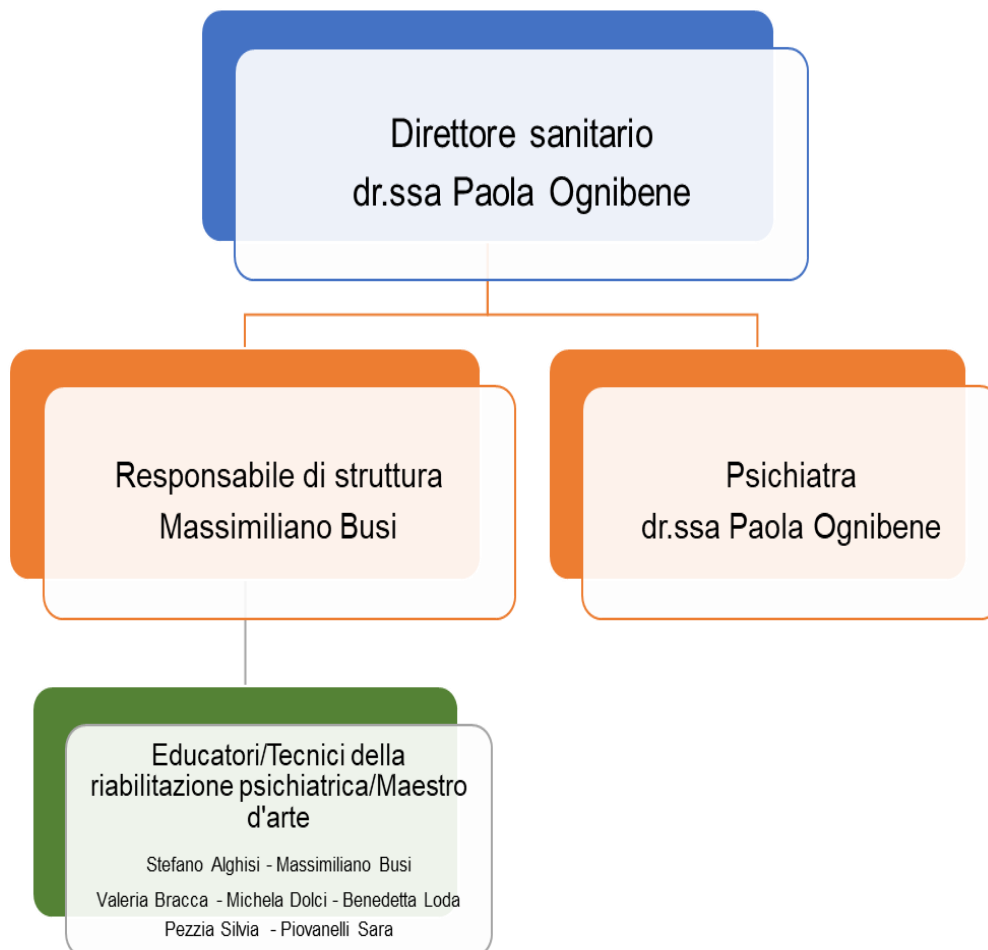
Direttore sanitario
dr.ssa Paola Ognibene

Responsabile di struttura
Massimiliano Busi

Psichiatra
dr.ssa Paola Ognibene

Educatori/Tecnici della riabilitazione psichiatrica/Maestro d'arte

Stefano Alghisi - Massimiliano Busi
Valeria Bracca - Michela Dolci - Benedetta Loda
Pezzia Silvia - Piovanelli Sara